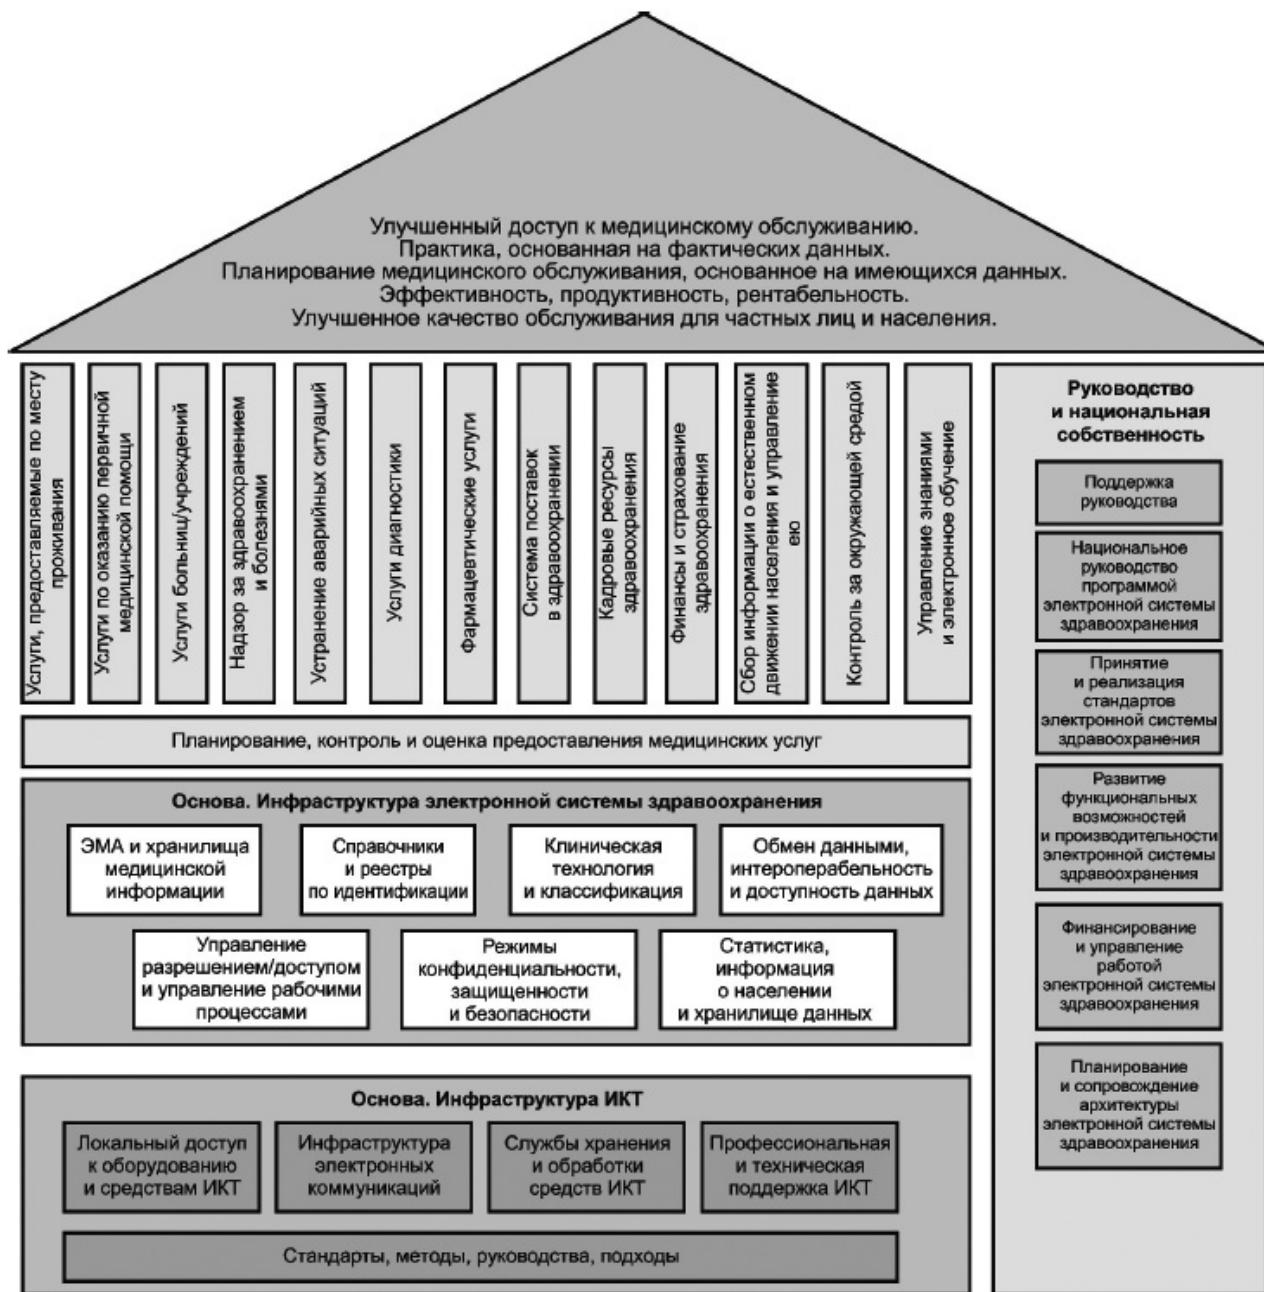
Улучшенный доступ к медицинскому обслуживанию.
Практика, основанная на фактических данных.
Планирование медицинского обслуживания, основанное на имеющихся данных.
Эффективность, продуктивность, рентабельность.
Улучшенное качество обслуживания для частных лиц и населения.

Услуги, предоставляемые по месту проживания

Услуги по оказанию первичной медицинской помощи

Услуги больниц/учреждений

Надзор за здравоохранением и болезнями

Устранение аварийных ситуаций

Услуги диагностики

Фармацевтические услуги

Система поставок в здравоохранении

Кадровые ресурсы здравоохранения

Финансы и страхование здравоохранения

Сбор информации о естественном движении населения и управление ею

Контроль за окружающей средой

Управление знаниями и электронное обучение

Планирование, контроль и оценка предоставления медицинских услуг

Основа. Инфраструктура электронной системы здравоохранения

ЭМА и хранилища медицинской информации

Справочники и реестры по идентификации

Клиническая технология и классификация

Обмен данными, интероперабельность и доступность данных

Управление разрешением/доступом и управление рабочими процессами

Режимы конфиденциальности, защищенности и безопасности

Статистика, информация о населении и хранилище данных

Основа. Инфраструктура ИКТ

Локальный доступ к оборудованию и средствам ИКТ

Инфраструктура электронных коммуникаций

Службы хранения и обработки средств ИКТ

Профессиональная и техническая поддержка ИКТ

Стандарты, методы, руководства, подходы

Руководство и национальная собственность

Поддержка руководства

Национальное руководство программой электронной системы здравоохранения

Принятие и реализация стандартов электронной системы здравоохранения

Развитие функциональных возможностей и производительности электронной системы здравоохранения

Финансирование и управление работой электронной системы здравоохранения

Планирование и сопровождение архитектуры электронной системы здравоохранения